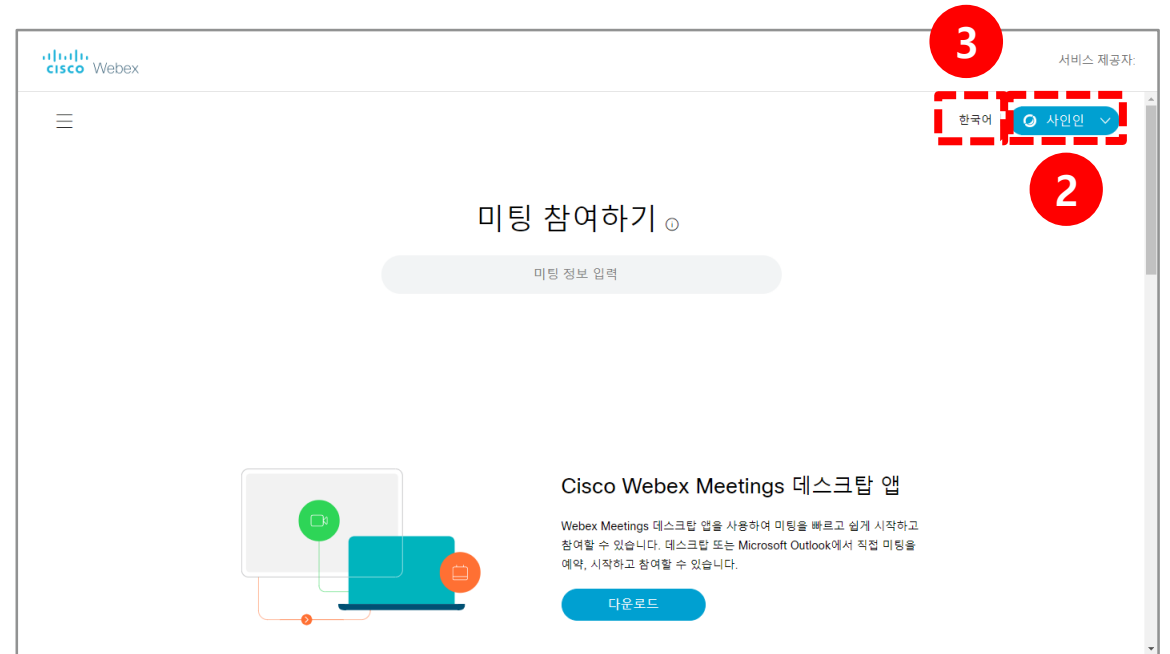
cisco Webex

3

서비스 제공자:

한국어

사인인

2

미팅 참여하기

미팅 정보 입력

Cisco Webex Meetings 데스크탑 앱

Webex Meetings 데스크탑 앱을 사용하여 미팅을 빠르고 쉽게 시작하고 참여할 수 있습니다. 데스크탑 또는 Microsoft Outlook에서 직접 미팅을 예약, 시작하고 참여할 수 있습니다.

다운로드